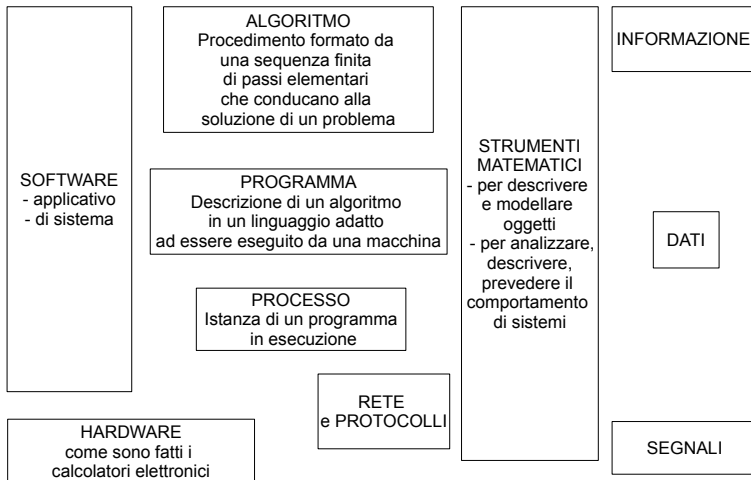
SOFTWARE
- applicativo
- di sistema

ALGORITMO
Procedimento formato da una sequenza finita di passi elementari che conducano alla soluzione di un problema

PROGRAMMA
Descrizione di un algoritmo in un linguaggio adatto ad essere eseguito da una macchina

PROCESSO
Istanza di un programma in esecuzione

RETE
e PROTOCOLLI

HARDWARE
come sono fatti i calcolatori elettronici

STRUMENTI MATEMATICI
- per descrivere e modellare oggetti
- per analizzare, descrivere, prevedere il comportamento di sistemi

INFORMAZIONE

DATI

SEGNALI